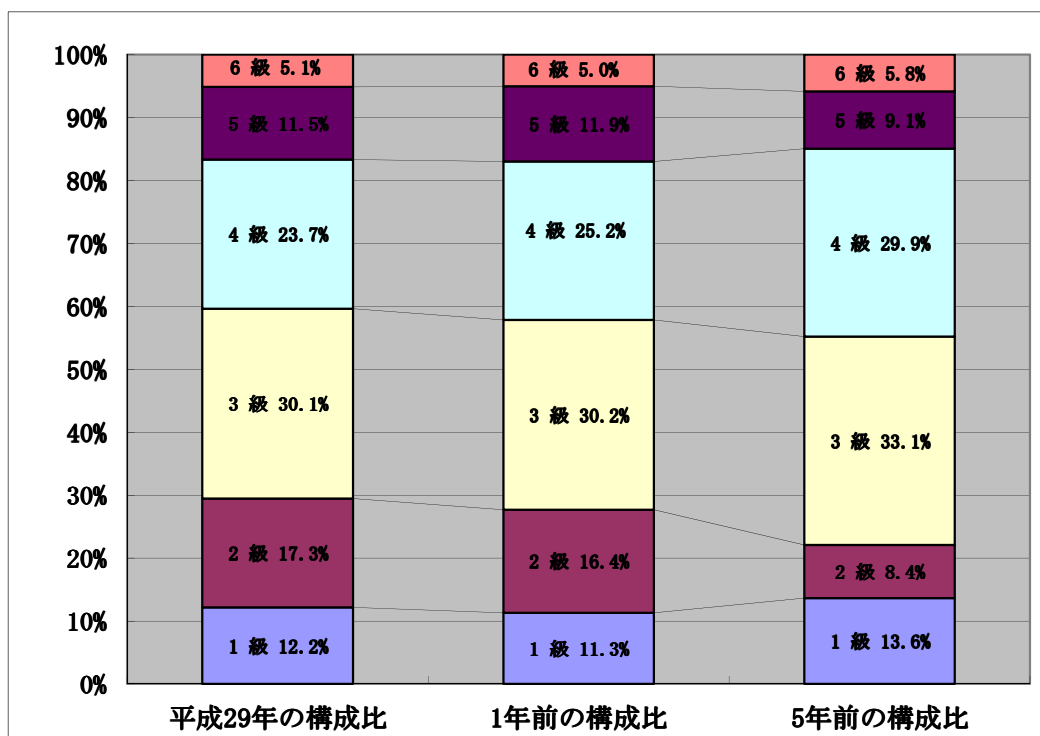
100%
90%
80%
70%
60%
50%
40%
30%
20%
10%
0%

6 級 5.1%
5 級 11.5%
4 級 23.7%
3 級 30.1%
2 級 17.3%
1 級 12.2%

6 級 5.0%
5 級 11.9%
4 級 25.2%
3 級 30.2%
2 級 16.4%
1 級 11.3%

6 級 5.8%
5 級 9.1%
4 級 29.9%
3 級 33.1%
2 級 8.4%
1 級 13.6%

平成29年の構成比
1年前の構成比
5年前の構成比